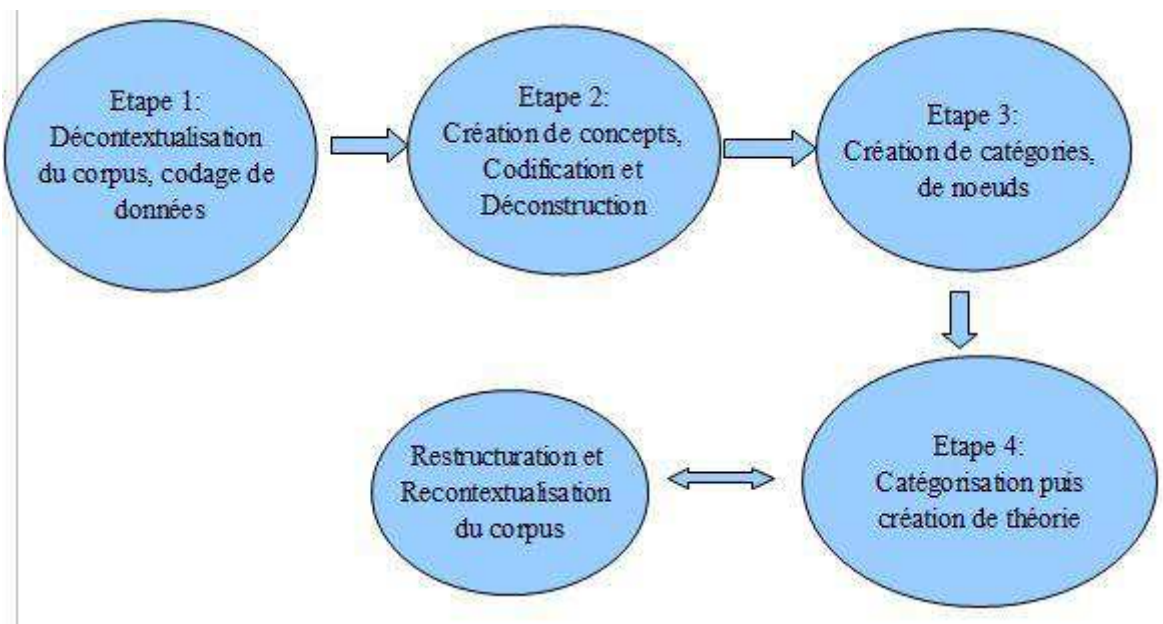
Etape 1:
Décontextualisation du corpus, codage de données

Etape 2:
Création de concepts, Codification et Déconstruction

Etape 3:
Création de catégories, de noeuds

Restructuration et Recontextualisation du corpus

Etape 4:
Catégorisation puis création de théorie